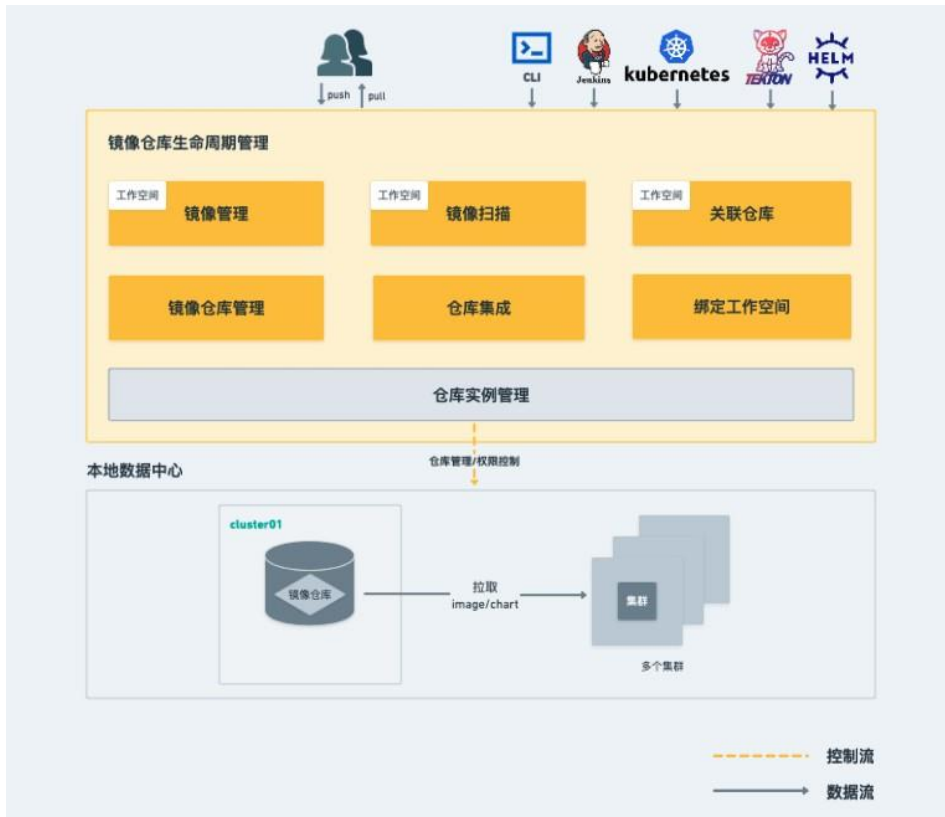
push pull

CLI

Jenkins

kubernetes

TEKTON

HELM

镜像仓库生命周期管理

工作空间
镜像管理

工作空间
镜像扫描

工作空间
关联仓库

镜像仓库管理

仓库集成

绑定工作空间

仓库实例管理

仓库管理/权限控制

本地数据中心

cluster01

镜像仓库

拉取
image/chart

集群

多个集群

控制流

数据流